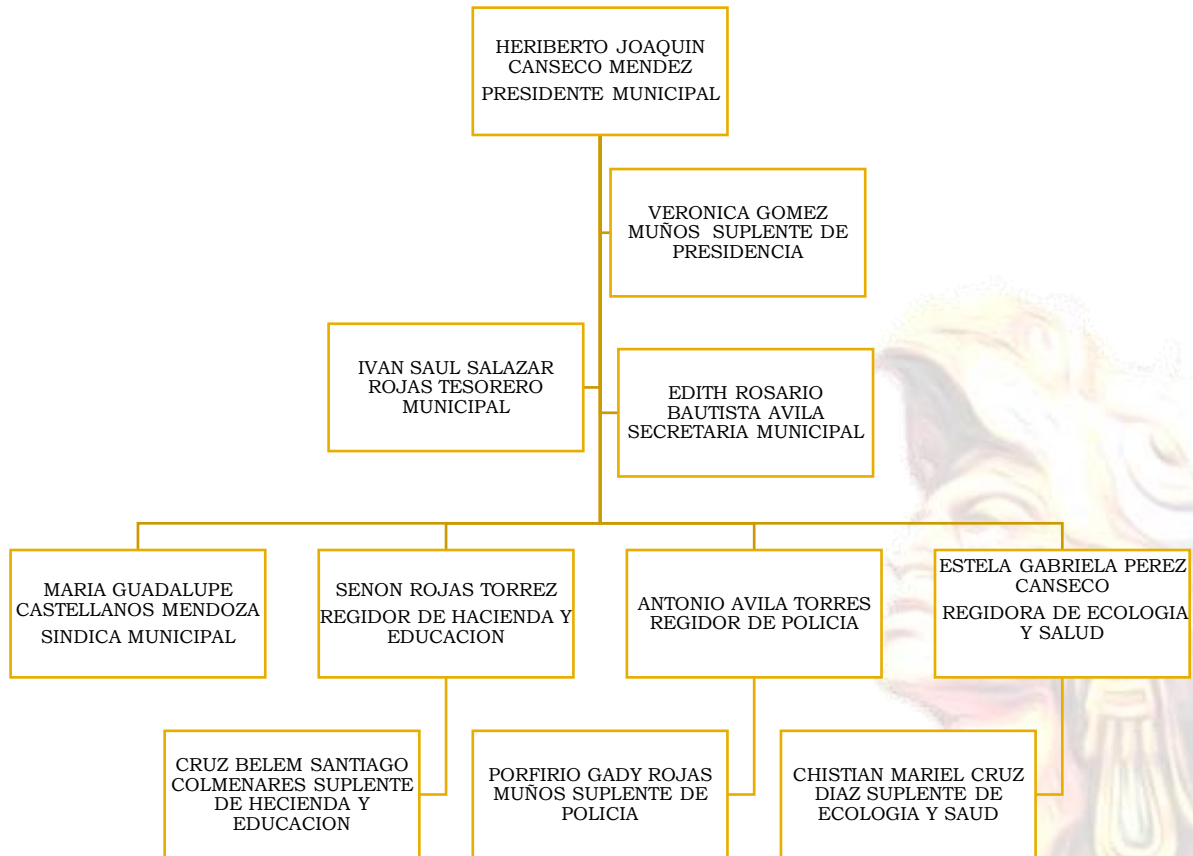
HERIBERTO JOAQUIN CANSECO MENDEZ
PRESIDENTE MUNICIPAL

VERONICA GOMEZ MUÑOS SUPLENTE DE PRESIDENCIA

IVAN SAUL SALAZAR ROJAS TESORERO MUNICIPAL

EDITH ROSARIO BAUTISTA AVILA SECRETARIA MUNICIPAL

MARIA GUADALUPE CASTELLANOS MENDOZA
SINDICA MUNICIPAL

SENON ROJAS TORREZ
REGIDOR DE HACIENDA Y EDUCACION

ANTONIO AVILA TORRES REGIDOR DE POLICIA

ESTELA GABRIELA PEREZ CANSECO
REGIDORA DE ECOLOGIA Y SALUD

CRUZ BELEM SANTIAGO COLMENARES SUPLENTE DE HECIENDA Y EDUCACION

PORFIRIO GADY ROJAS MUÑOS SUPLENTE DE POLICIA

CHISTIAN MARIEL CRUZ DIAZ SUPLENTE DE ECOLOGIA Y SAUD